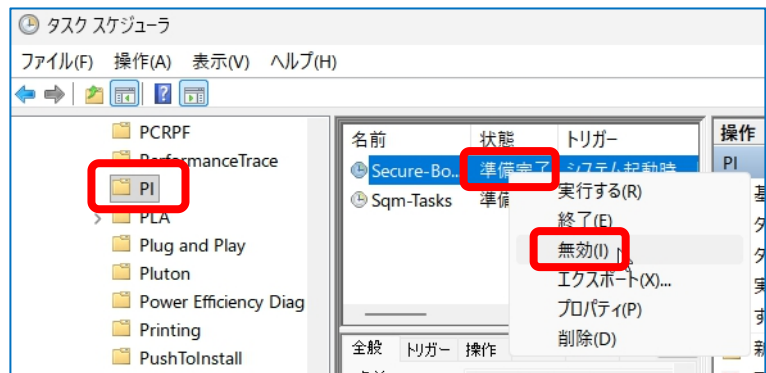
タスク スケジューラ

ファイル(F) 操作(A) 表示(V) ヘルプ(H)

PCRPF
PerformanceTrace
PI
PLA
Plug and Play
Pluton
Power Efficiency Diag
Printing
PushToInstall

| 名前 | 状態 | トリガー |
|---|---|---|
| Secure-Bo... | 準備完了 | システム起動時 |
| Sqm-Tasks | 準備 | |

実行する(R)
終了(E)
無効(I)
エクスポート(X)...
プロパティ(P)
削除(D)

全般 トリガー 操作

操作
PI
基
タ
タ
実
す
新